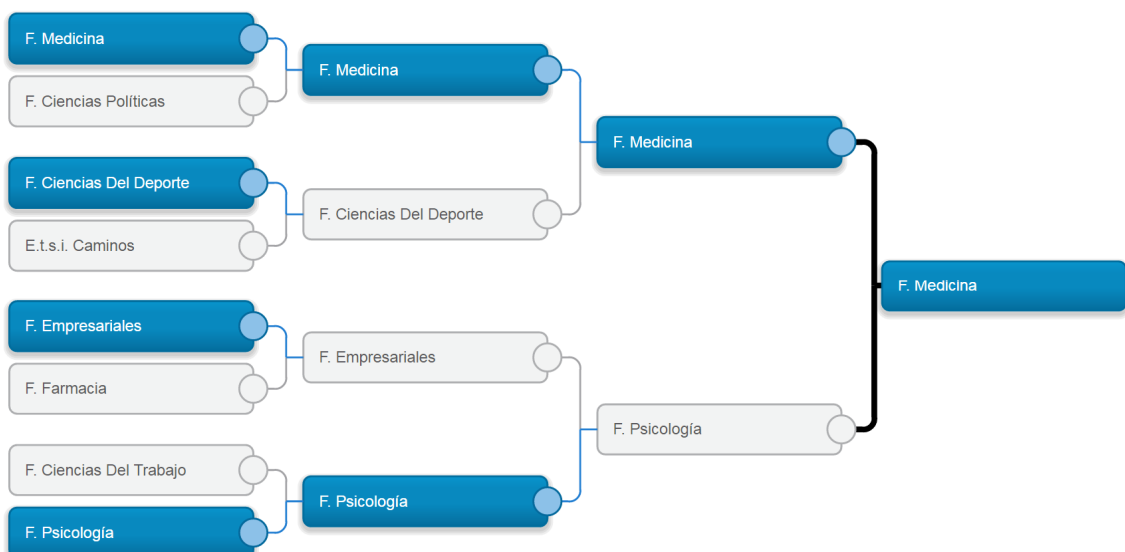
F. Medicina
F. Ciencias Políticas
F. Ciencias Del Deporte
E.t.s.i. Caminos
F. Empresariales
F. Farmacia
F. Ciencias Del Trabajo
F. Psicología

F. Medicina
F. Ciencias Del Deporte
F. Empresariales
F. Psicología

F. Medicina
F. Psicología

F. Medicina